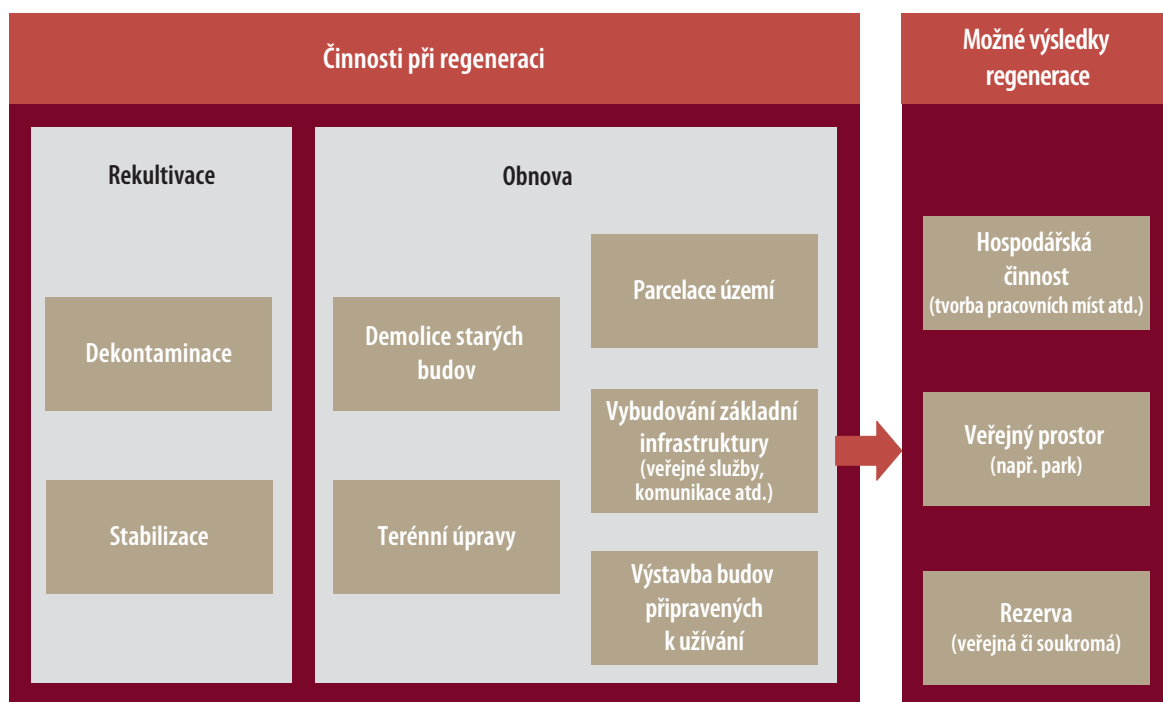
Činnosti při regeneraci

Rekultivace

Dekontaminace

Stabilizace

Obnova

Demolice starých budov

Terénní úpravy

Parcelace území

Vybudování základní infrastruktury (veřejné služby, komunikace atd.)

Výstavba budov připravených k užívání

Možné výsledky regenerace

Hospodářská činnost (tvorba pracovních míst atd.)

Veřejný prostor (např. park)

Rezerva (veřejná či soukromá)